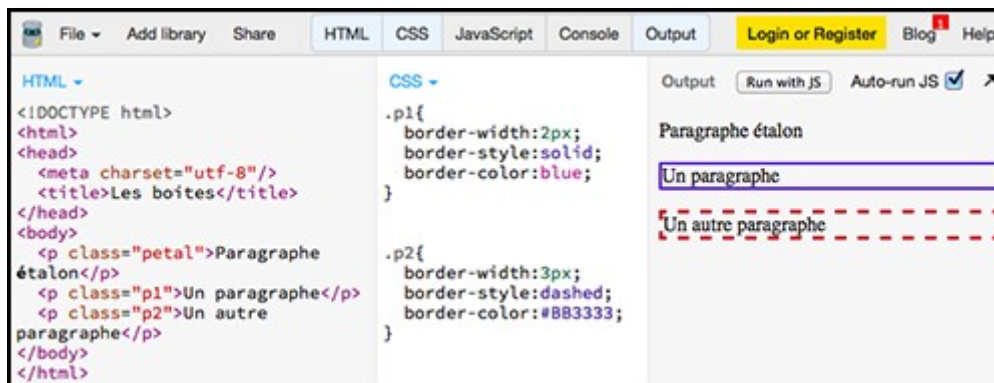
File ▾ Add library Share HTML CSS JavaScript Console Output Login or Register Blog 1 Help

HTML ▾

```
<!DOCTYPE html>
<html>
<head>
  <meta charset="utf-8"/>
  <title>Les boites</title>
</head>
<body>
  <p class="petal">Paragraphe étalon</p>
  <p class="p1">Un paragraphe</p>
  <p class="p2">Un autre paragraphe</p>
</body>
</html>
```

CSS ▾

```
.p1{
  border-width:2px;
  border-style:solid;
  border-color:blue;
}

.p2{
  border-width:3px;
  border-style:dashed;
  border-color:#BB3333;
}
```

Output Run with JS Auto-run JS

Paragraphe étalon

Un paragraphe

Un autre paragraphe